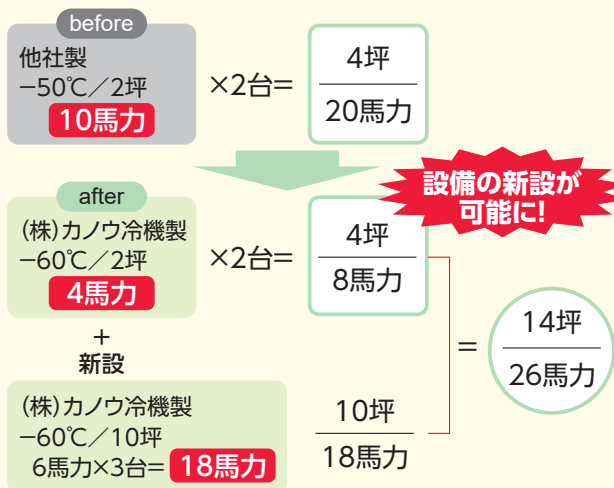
before
他社製
−50℃／2坪
10馬力

×2台=

4坪
20馬力

設備の新設が可能に!

after
(株)カノウ冷機製
−60℃／2坪
4馬力

×2台=

4坪
8馬力

+
新設

=

14坪
26馬力

(株)カノウ冷機製
−60℃／10坪
6馬力×3台= 18馬力

10坪
18馬力